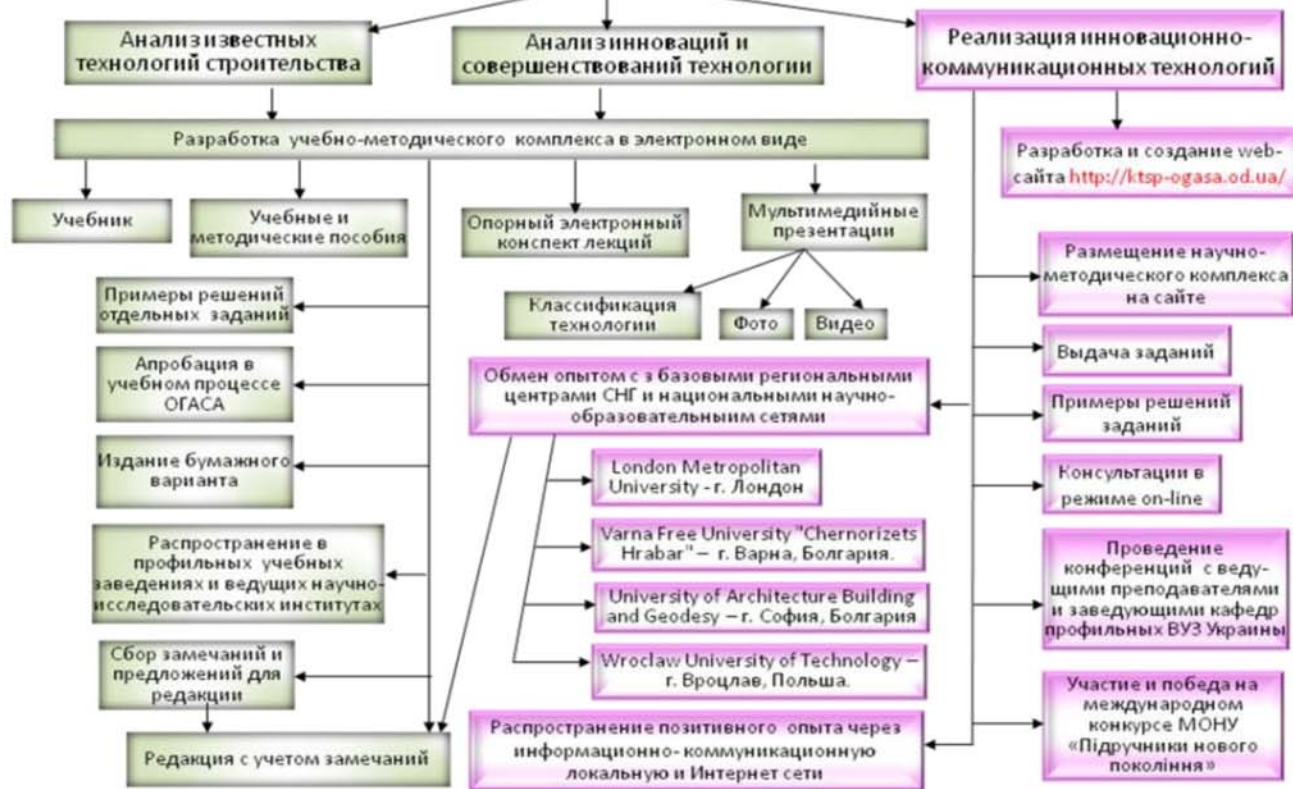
Анализ известных технологий строительства

Анализ инноваций и совершенствований технологии

Реализация инновационно-коммуникационных технологий

Разработка учебно-методического комплекса в электронном виде

Разработка и создание web-сайта http://ktsp-ogasa.od.ua/

Учебник

Учебные и методические пособия

Опорный электронный конспект лекций

Мультимедийные презентации

Размещение научно-методического комплекса на сайте

Примеры решений отдельных заданий

Классификация технологии

Фото

Видео

Апробация в учебном процессе ОГАСА

Обмен опытом с з базовыми региональными центрами СНГ и национальными научно-образовательным сетями

Выдача заданий

Примеры решений заданий

Издание бумажного варианта

London Metropolitan University - г. Лондон

Консультации в режиме on-line

Распространение в профильных учебных заведениях и ведущих научно-исследовательских институтах

Varna Free University "Chernorizets Hrabar" – г. Варна, Болгария.

University of Architecture Building and Geodesy – г. София, Болгария

Проведение конференций с ведущими преподавателями и заведующими кафедр профильных ВУЗ Украины

Сбор замечаний и предложений для редакции

Wroclaw University of Technology – г. Вроцлав, Польша.

Участие и победа на международном конкурсе МОНУ «Підручники нового покоління»

Редакция с учетом замечаний

Распространение позитивного опыта через информационно- коммуникационную локальную и Интернет сети